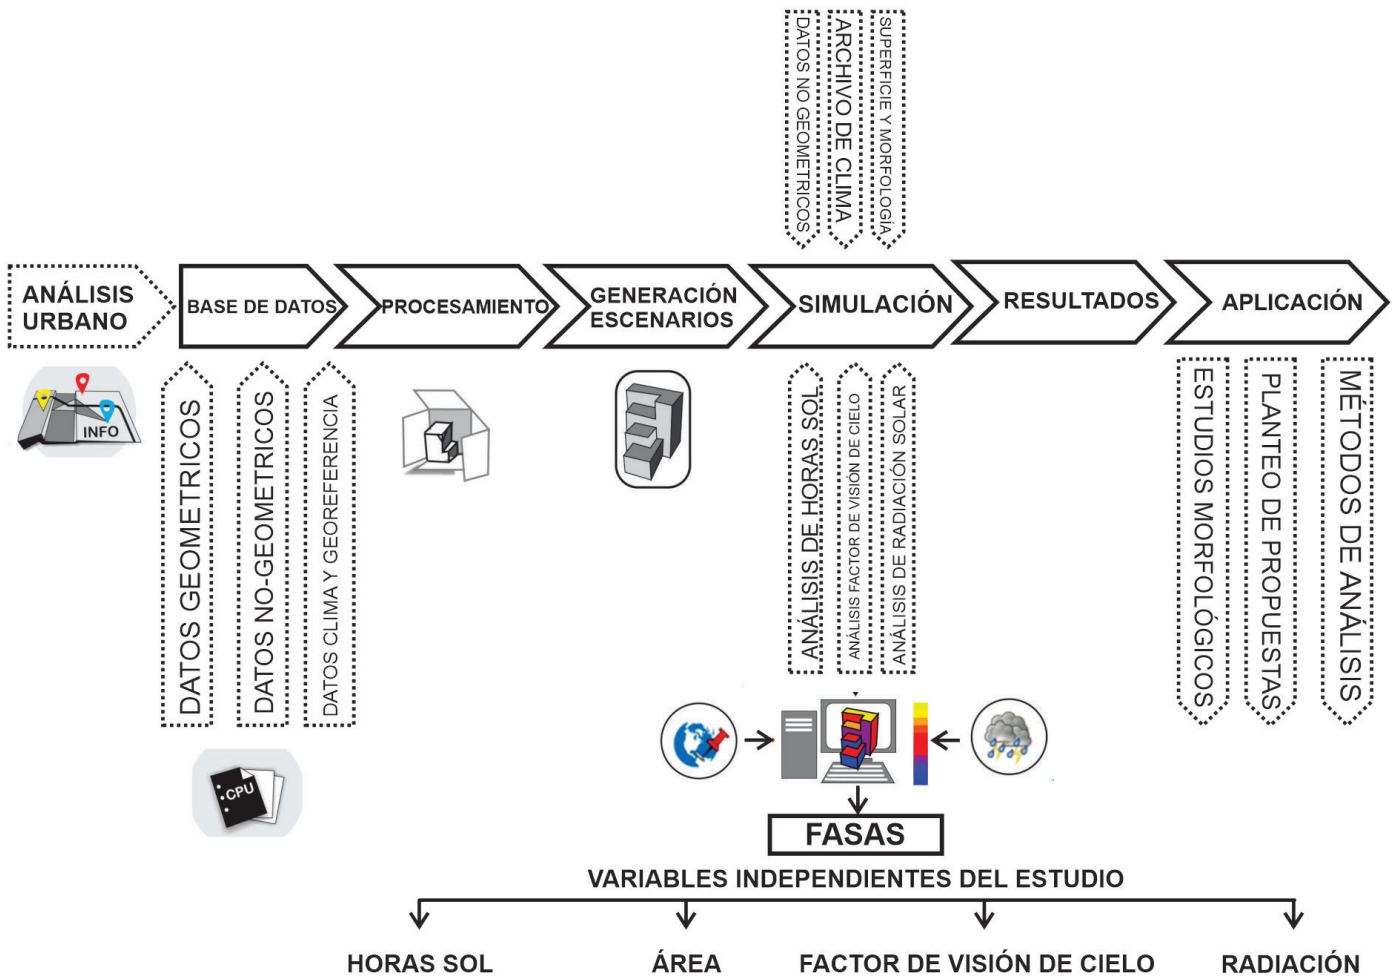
DATOS NO GEOMETRICOS
ARCHIVO DE CLIMA
SUPERFICIE Y MORFOLOGÍA

ANÁLISIS URBANO
BASE DE DATOS
PROCESAMIENTO
GENERACIÓN ESCENARIOS
SIMULACIÓN
RESULTADOS
APLICACIÓN

INFO

DATOS GEOMETRICOS
DATOS NO-GEOMETRICOS
DATOS CLIMA Y GEOREFERENCIA

ANÁLISIS DE HORAS SOL
ANÁLISIS FACTOR DE VISIÓN DE CIELO
ANÁLISIS DE RADIACIÓN SOLAR

ESTUDIOS MORFOLÓGICOS
PLANTEO DE PROPUESTAS
MÉTODOS DE ANÁLISIS

CPU

FASAS

VARIABLES INDEPENDIENTES DEL ESTUDIO

HORAS SOL
ÁREA
FACTOR DE VISIÓN DE CIELO
RADIACIÓN